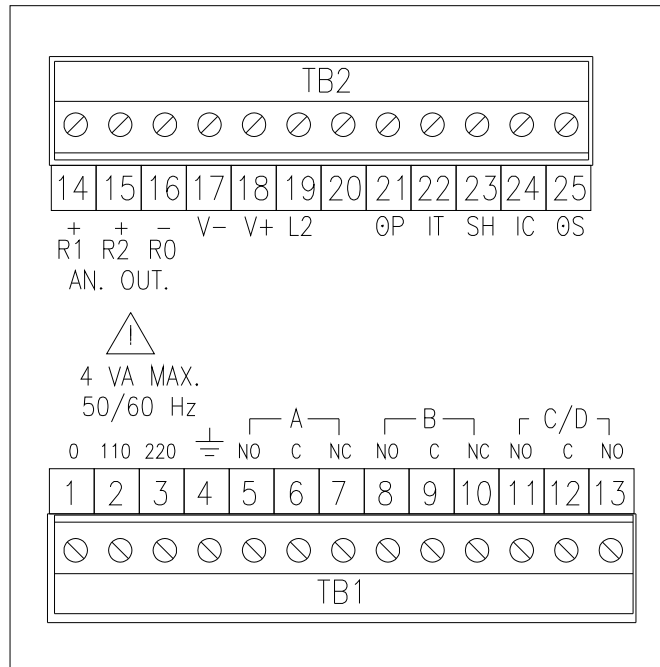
TB2

| 14 | 15 | 16 | 17 | 18 | 19 | 20 | 21 | 22 | 23 | 24 | 25 |
|---|---|---|---|---|---|---|---|---|---|---|---|
| + R1 | + R2 | – R0 | V– | V+ | L2 | | ΘP | IT | SH | IC | ΘS |

AN. OUT.

!

4 VA MAX.
50/60 Hz

A B C/D

| 0 | 110 | 220 | ⏚ | NO | C | NC | NO | C | NC | NO | C | NO |
|---|---|---|---|---|---|---|---|---|---|---|---|---|
| 1 | 2 | 3 | 4 | 5 | 6 | 7 | 8 | 9 | 10 | 11 | 12 | 13 |

TB1